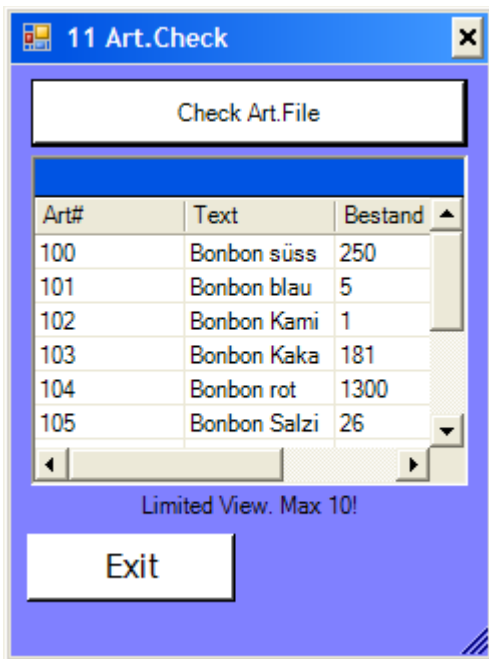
11 Art.Check

Check Art.File

| Art# | Text | Bestand |
|---|---|---|
| 100 | Bonbon süss | 250 |
| 101 | Bonbon blau | 5 |
| 102 | Bonbon Kami | 1 |
| 103 | Bonbon Kaka | 181 |
| 104 | Bonbon rot | 1300 |
| 105 | Bonbon Salzi | 26 |

Limited View. Max 10!

Exit